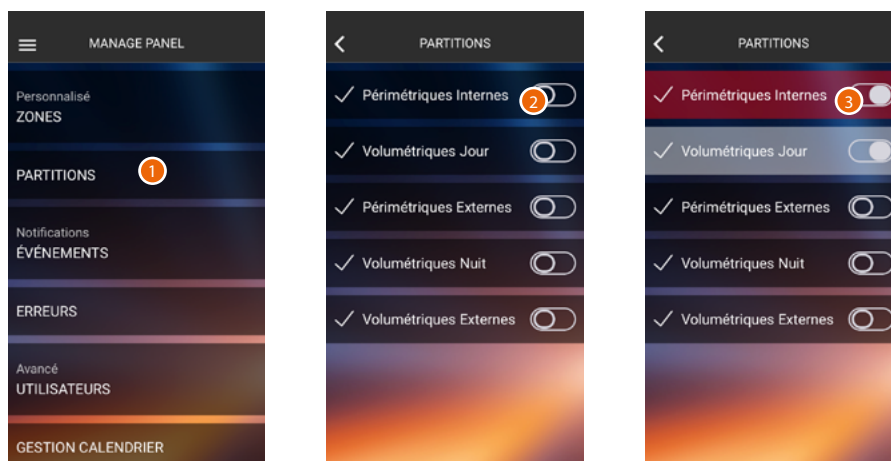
MANAGE PANEL

Personnalisé
ZONES

PARTITIONS 1

Notifications
ÉVÉNEMENTS

ERREURS

Avancé
UTILISATEURS

GESTION CALENDRIER

PARTITIONS

Périmétriques Internes 2

Volumétriques Jour

Périmétriques Externes

Volumétriques Nuit

Volumétriques Externes

PARTITIONS

Périmétriques Internes 3

Volumétriques Jour

Périmétriques Externes

Volumétriques Nuit

Volumétriques Externes